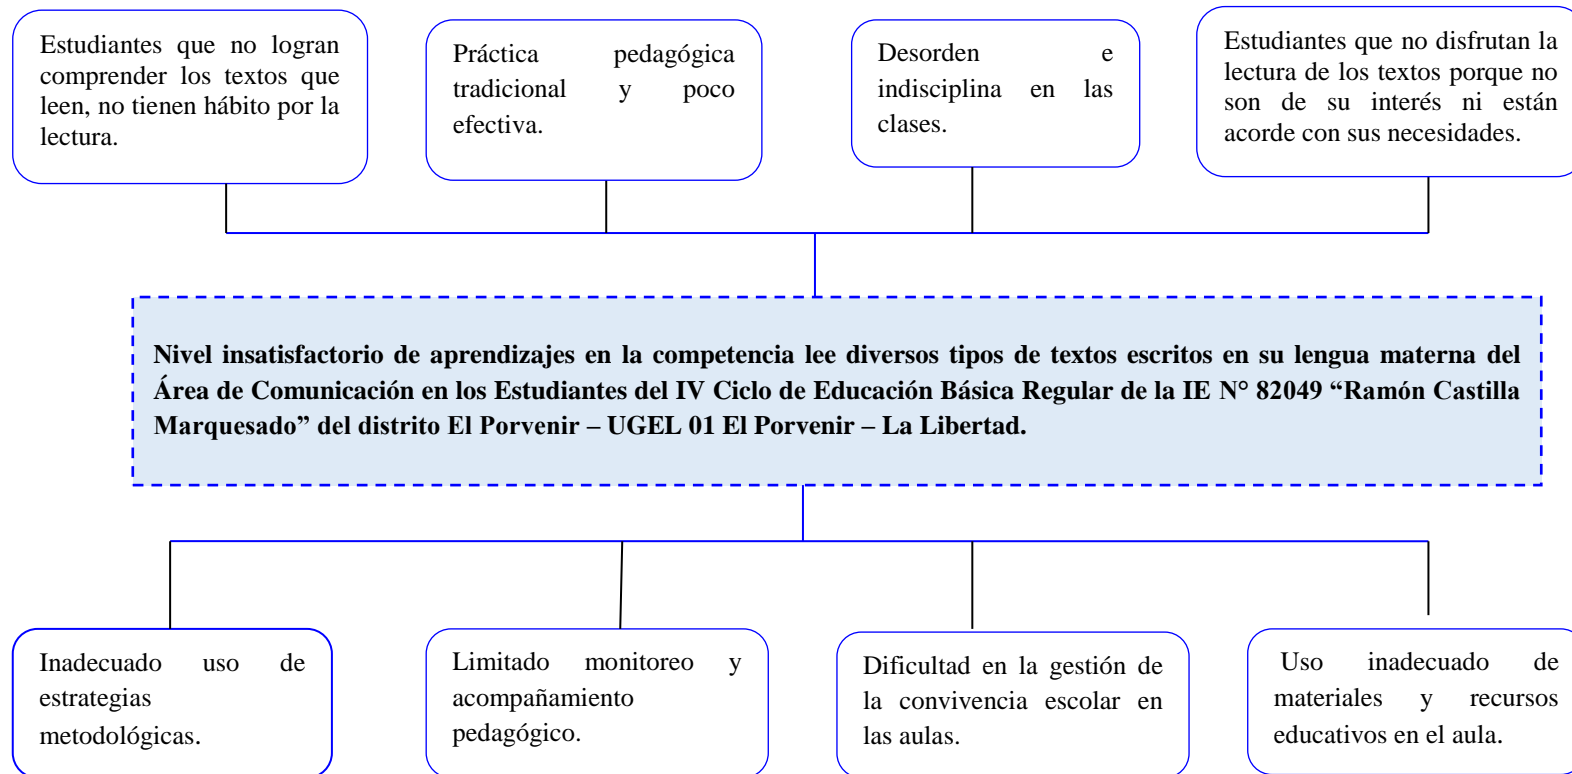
Estudiantes que no logran comprender los textos que leen, no tienen hábito por la lectura.

Práctica pedagógica tradicional y poco efectiva.

Desorden e indisciplina en las clases.

Estudiantes que no disfrutan la lectura de los textos porque no son de su interés ni están acorde con sus necesidades.

**Nivel insatisfactorio de aprendizajes en la competencia lee diversos tipos de textos escritos en su lengua materna del Área de Comunicación en los Estudiantes del IV Ciclo de Educación Básica Regular de la IE N° 82049 “Ramón Castilla Marquesado” del distrito El Porvenir – UGEL 01 El Porvenir – La Libertad.**

Inadecuado uso de estrategias metodológicas.

Limitado monitoreo y acompañamiento pedagógico.

Dificultad en la gestión de la convivencia escolar en las aulas.

Uso inadecuado de materiales y recursos educativos en el aula.